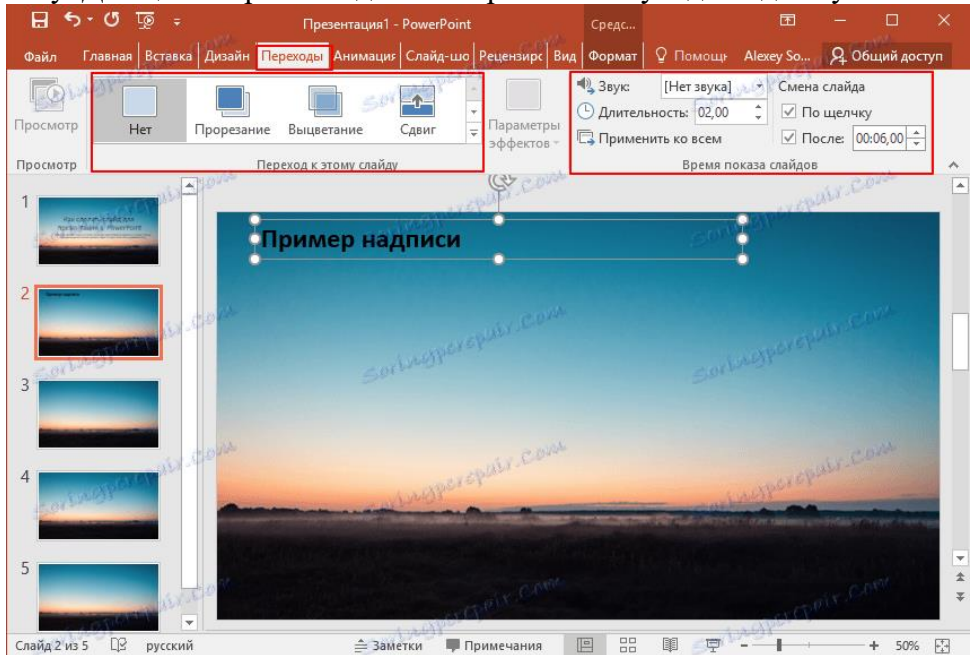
Презентация1 - PowerPoint

Средс...

Файл Главная Вставка Дизайн Переходы Анимаци Слайд-шо Рецензиро Вид Формат Помощь Alexey So... Общий доступ

Просмотр

Нет Прорезание Выцветание Сдвиг

Параметры эффектов

Звук: [Нет звука]

Длительность: 02,00

Применить ко всем

Смена слайда

По щелчку

После: 00:06,00

Просмотр

Переход к этому слайду

Время показа слайдов

1

2

3

4

5

Пример надписи

Sorlugpcrcpair.Com

Слайд 2 из 5 русский Заметки Примечания 50%